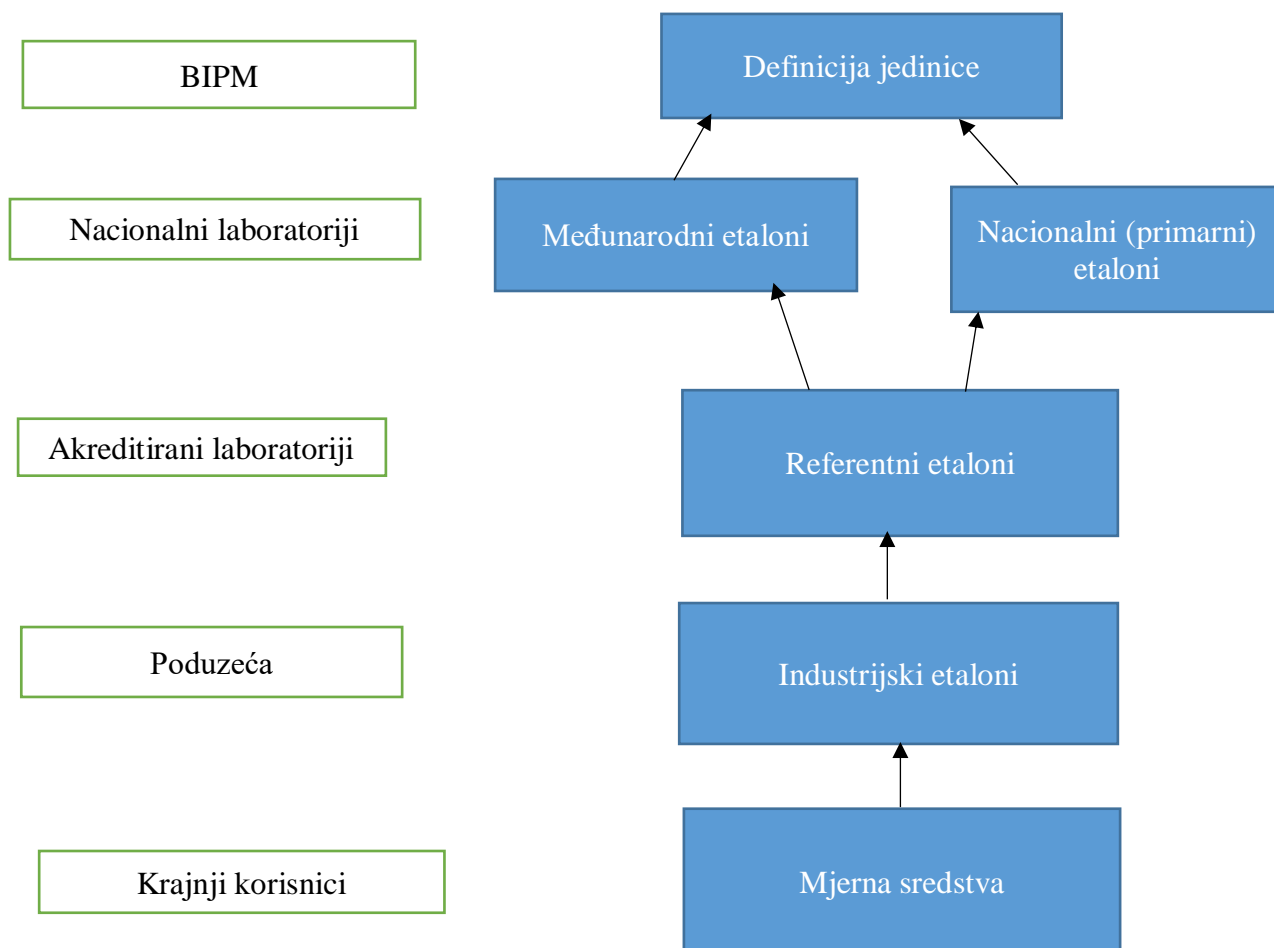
BIPM

Definicija jedinice

Nacionalni laboratoriji

Međunarodni etaloni

Nacionalni (primarni) etaloni

Akreditirani laboratoriji

Referentni etaloni

Poduzeća

Industrijski etaloni

Krajnji korisnici

Mjerna sredstva